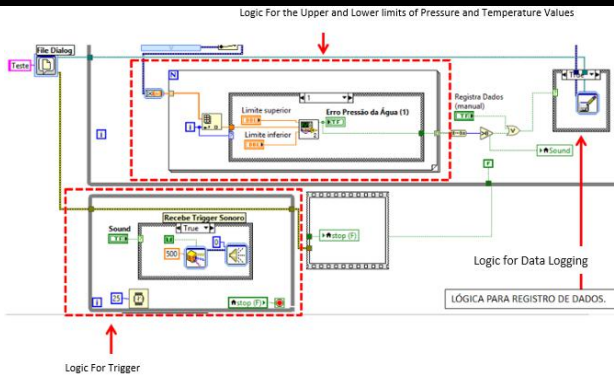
Logic For the Upper and Lower limits of Pressure and Temperature Values

File Dialog

Teste

N

i

1

Limite superior

Limite inferior

Erro Pressão da Água (1)

Registra Dados (manual)

Sound

i

Sound

Recebe Trigger Sonoro

True

500

0

stop (F)

i

25

stop (F)

Logic for Data Logging

LÓGICA PARA REGISTRO DE DADOS.

Logic For Trigger